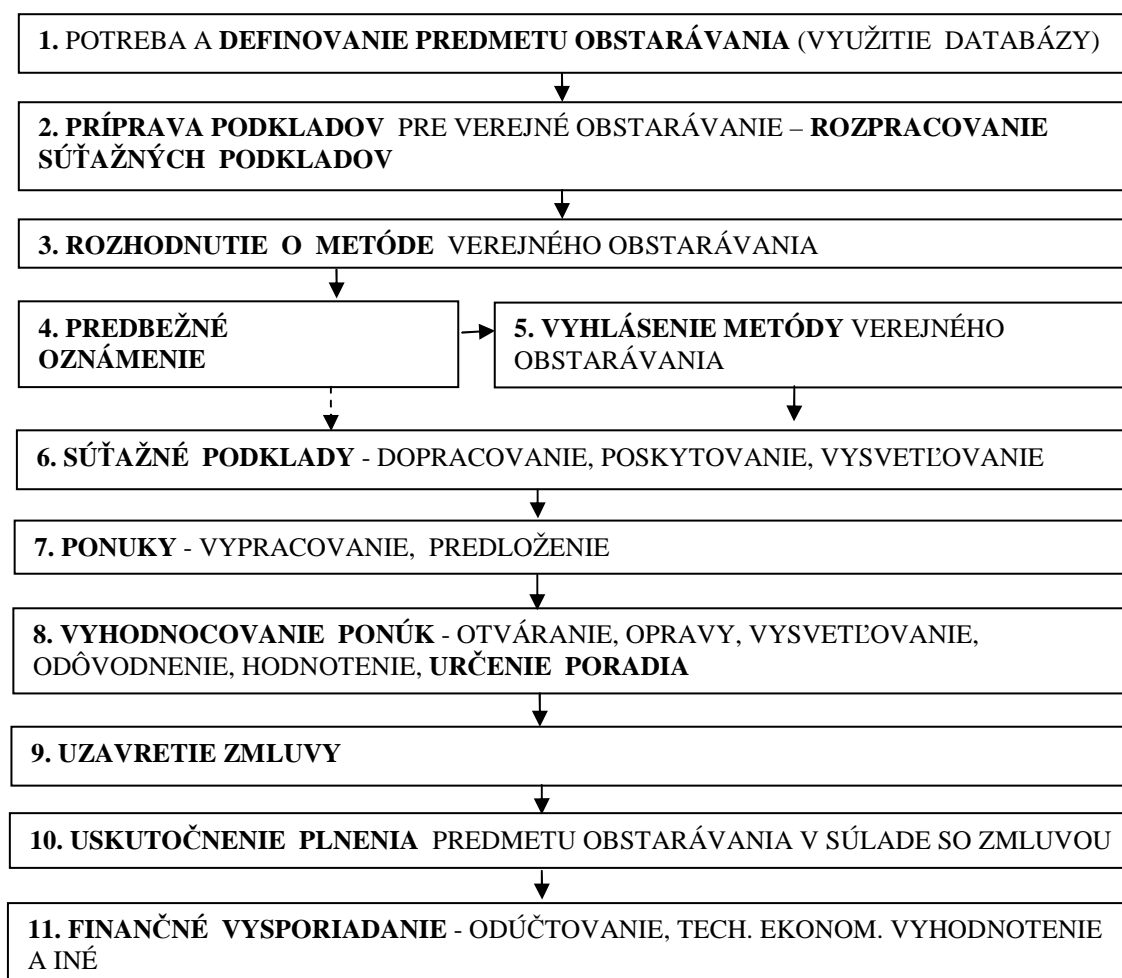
1. POTREBA A DEFINOVANIE PREDMETU OBSTARÁVANIA (VYUŽITIE DATABÁZY)

2. PRÍPRAVA PODKLADOV PRE VEREJNÉ OBSTARÁVANIE – ROZPRACOVANIE SÚŤAŽNÝCH PODKLADOV

3. ROZHODNUTIE O METÓDE VEREJNÉHO OBSTARÁVANIA

4. PREDBEŽNÉ OZNÁMENIE

5. VYHLÁSENIE METÓDY VEREJNÉHO OBSTARÁVANIA

6. SÚŤAŽNÉ PODKLADY - DOPRACOVANIE, POSKYTOVANIE, VYSVETĽOVANIE

7. PONUKY - VYPRACOVANIE, PREDLOŽENIE

8. VYHODNOCOVANIE PONÚK - OTVÁRANIE, OPRAVY, VYSVETĽOVANIE, ODÔVODNENIE, HODNOTENIE, URČENIE PORADIA

9. UZAVRETIE ZMLUVY

10. USKUTOČNENIE PLNENIA PREDMETU OBSTARÁVANIA V SÚLADE SO ZMLUVOU

11. FINANČNÉ VYSPORIADANIE - ODÚČTOVANIE, TECH. EKONOM. VYHODNOTENIE A INÉ